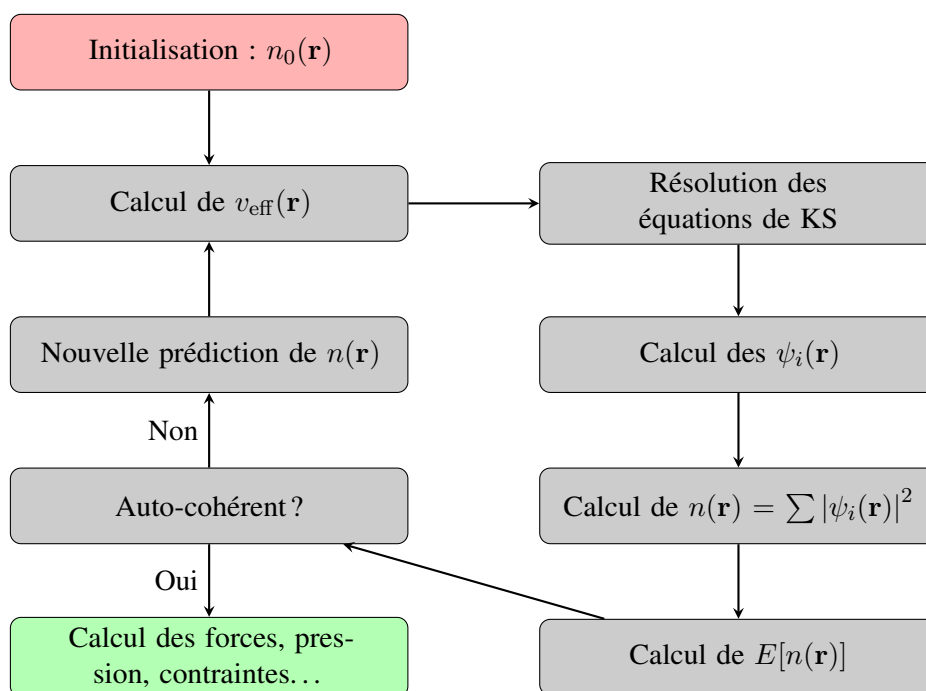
Initialisation : $n_0(\mathbf{r})$

Calcul de $v_{\text{eff}}(\mathbf{r})$

Résolution des équations de KS

Calcul des $\psi_i(\mathbf{r})$

Calcul de $n(\mathbf{r}) = \sum |\psi_i(\mathbf{r})|^2$

Calcul de $E[n(\mathbf{r})]$

Auto-cohérent ?

Non

Nouvelle prédiction de $n(\mathbf{r})$

Oui

Calcul des forces, pression, contraintes. . .